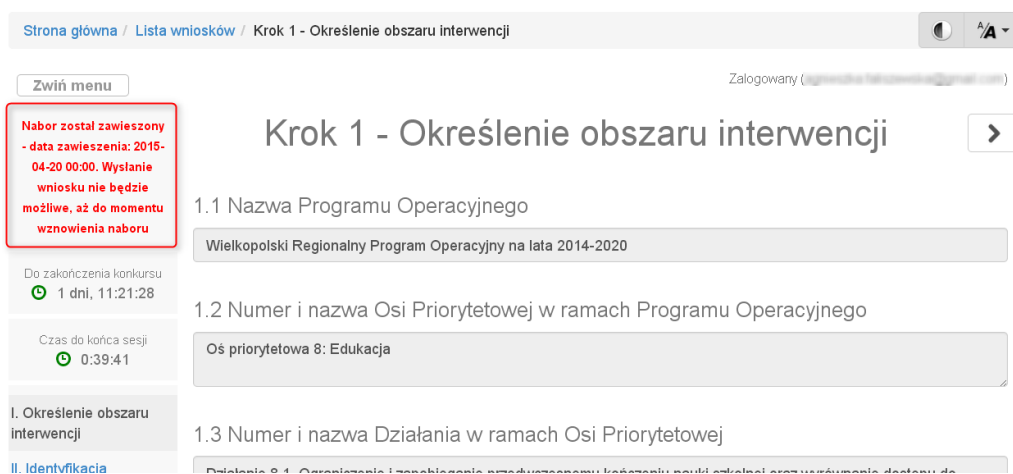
Strona główna / Lista wniosków / Krok 1 - Określenie obszaru interwencji

Zwiń menu

Zalogowany ([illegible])

Nabor został zawieszony - data zawieszenia: 2015-04-20 00:00. Wysłanie wniosku nie będzie możliwe, aż do momentu wznowienia naboru

Do zakończenia konkursu
1 dni, 11:21:28

Czas do końca sesji
0:39:41

I. Określenie obszaru interwencji

II. Identyfikacja

Krok 1 - Określenie obszaru interwencji

1.1 Nazwa Programu Operacyjnego

Wielkopolski Regionalny Program Operacyjny na lata 2014-2020

1.2 Numer i nazwa Osi Priorytetowej w ramach Programu Operacyjnego

Oś priorytetowa 8: Edukacja

1.3 Numer i nazwa Działania w ramach Osi Priorytetowej

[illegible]